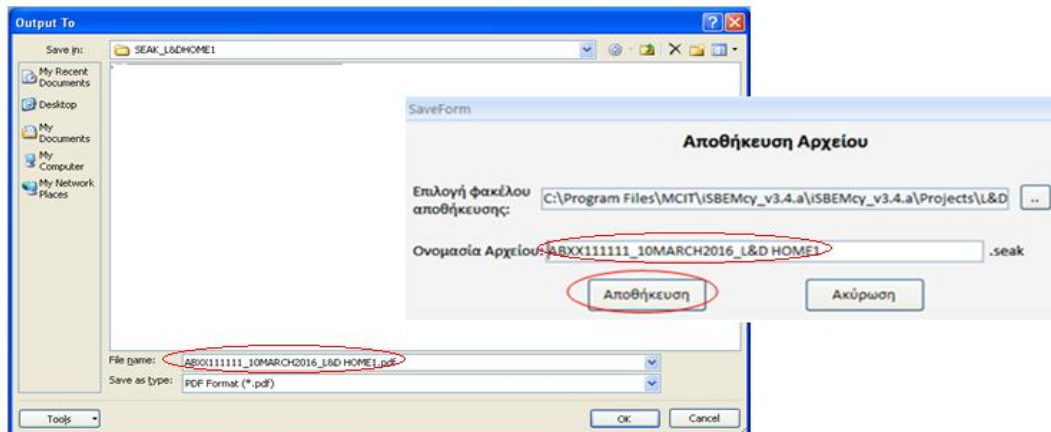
Output To

Save in: SEAK_L&DHOME1

My Recent Documents
Desktop
My Documents
My Computer
My Network Places

SaveForm

Αποθήκευση Αρχείου

Επιλογή φακέλου αποθήκευσης: C:\Program Files\MCIT\iSBEMcy_v3.4.a\iSBEMcy_v3.4.a\Projects\L&D ..

Ονομασία Αρχείου: ABXX111111_10MARCH2016_L&D HOME1 .seak

Αποθήκευση Ακύρωση

File name: ABXX111111_10MARCH2016_L&D HOME1.pdf
Save as type: PDF Format (*.pdf)

Tools OK Cancel